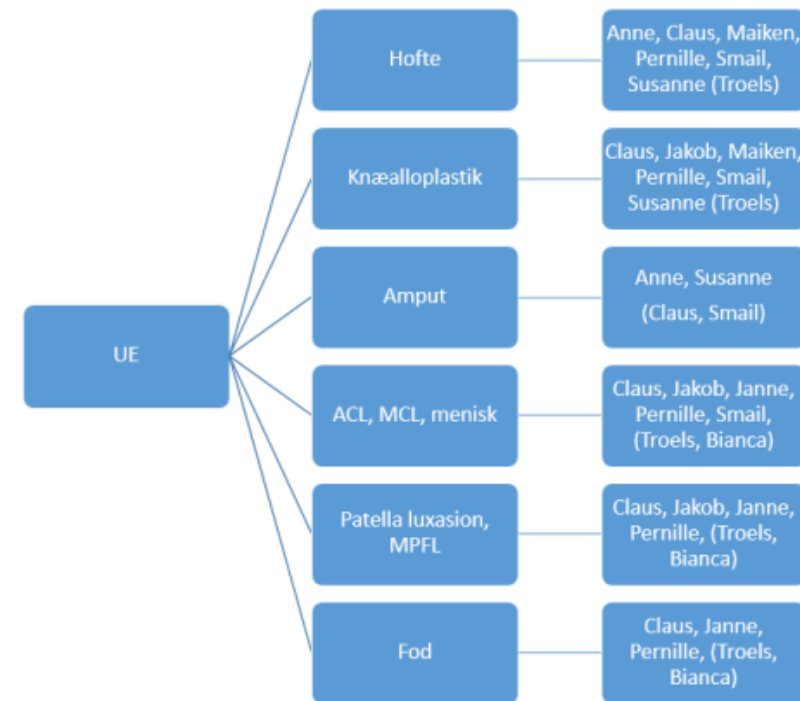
UE

Hofte

Anne, Claus, Maiken, Pernille, Smail, Susanne (Troels)

Knæalloplastik

Claus, Jakob, Maiken, Pernille, Smail, Susanne (Troels)

Amput

Anne, Susanne (Claus, Smail)

ACL, MCL, menisk

Claus, Jakob, Janne, Pernille, Smail, (Troels, Bianca)

Patella luxasion, MPFL

Claus, Jakob, Janne, Pernille, (Troels, Bianca)

Fod

Claus, Janne, Pernille, (Troels, Bianca)